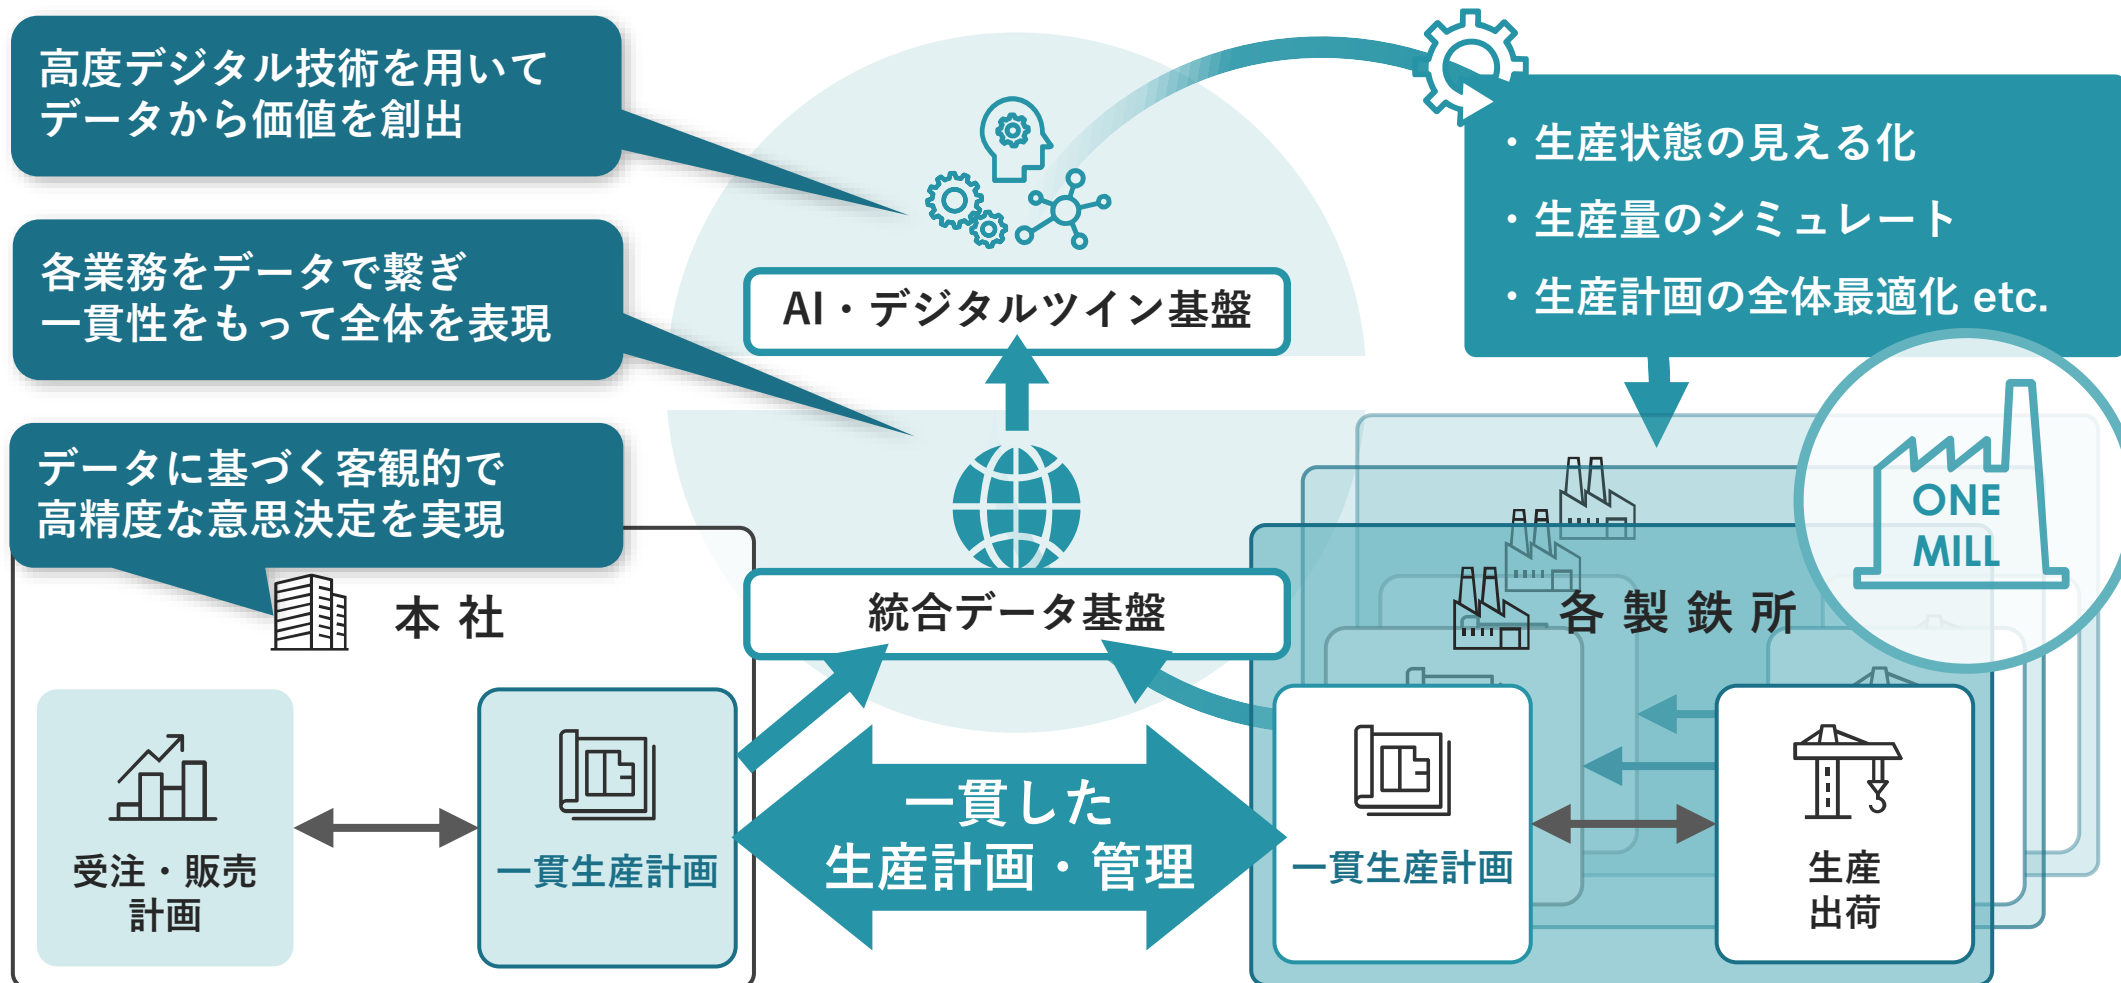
高度デジタル技術を用いてデータから価値を創出

各業務をデータで繋ぎ一貫性をもって全体を表現

データに基づく客観的で高精度な意思決定を実現

AI・デジタルツイン基盤

・生産状態の見える化
・生産量のシミュレート
・生産計画の全体最適化 etc.

ONE MILL

統合データ基盤

本 社

各 製 鉄 所

受注・販売計画

一貫生産計画

一貫した生産計画・管理

一貫生産計画

生産出荷